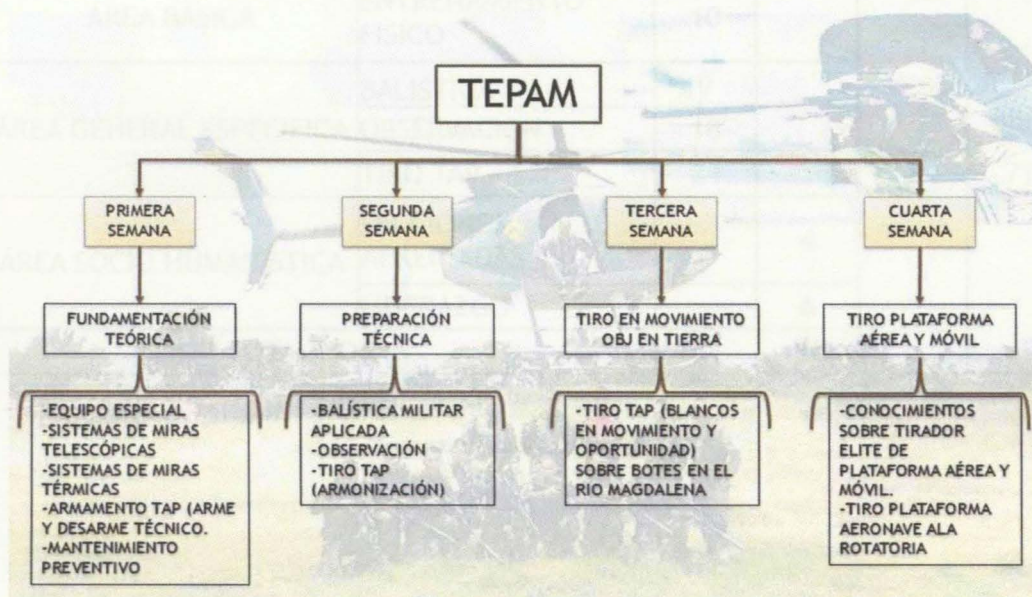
TEPAM

PRIMERA SEMANA

SEGUNDA SEMANA

TERCERA SEMANA

CUARTA SEMANA

FUNDAMENTACIÓN TEÓRICA

PREPARACIÓN TÉCNICA

TIRO EN MOVIMIENTO OBJ EN TIERRA

TIRO PLATAFORMA AÉREA Y MÓVIL

-EQUIPO ESPECIAL
-SISTEMAS DE MIRAS TELESCÓPICAS
-SISTEMAS DE MIRAS TÉRMICAS
-ARMAMENTO TAP (ARME Y DESARME TÉCNICO.
-MANTENIMIENTO PREVENTIVO

-BALÍSTICA MILITAR APLICADA
-OBSERVACIÓN
-TIRO TAP (ARMONIZACIÓN)

-TIRO TAP (BLANCOS EN MOVIMIENTO Y OPORTUNIDAD) SOBRE BOTES EN EL RIO MAGDALENA

-CONOCIMIENTOS SOBRE TIRADOR ELITE DE PLATAFORMA AÉREA Y MÓVIL.
-TIRO PLATAFORMA AERONAVE ALA ROTATORIA